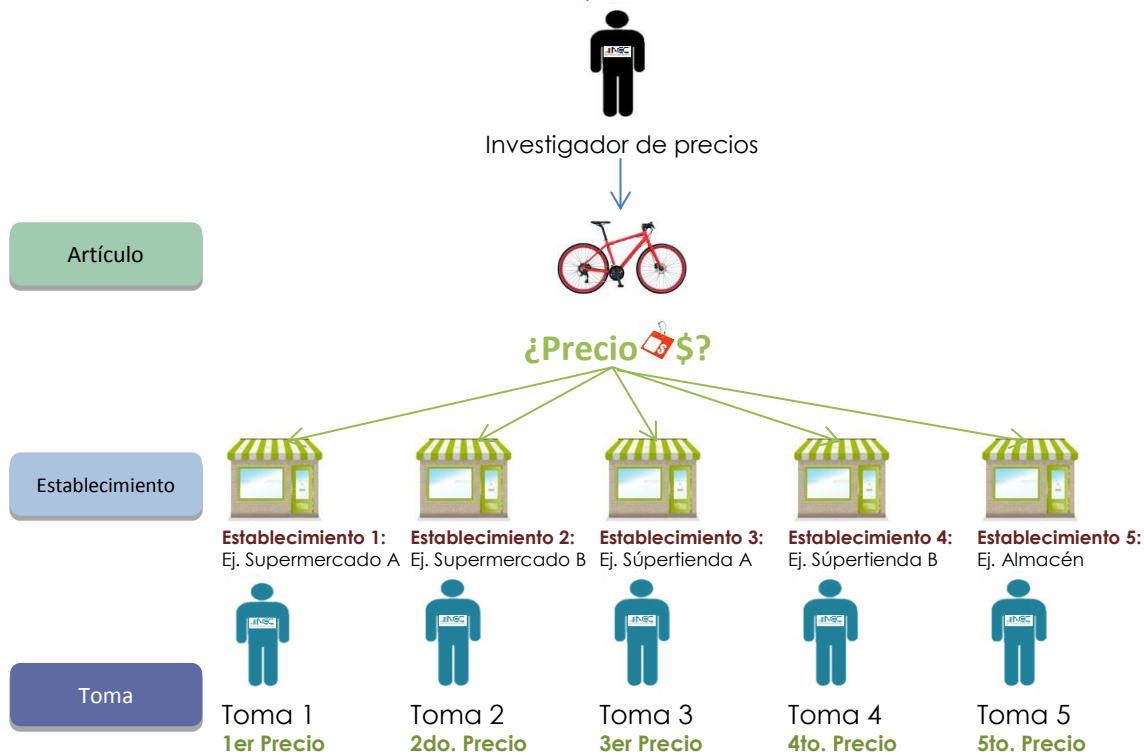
INEC

Investigador de precios

Artículo

¿Precio $?

Establecimiento

Establecimiento 1:
Ej. Supermercado A

Establecimiento 2:
Ej. Supermercado B

Establecimiento 3:
Ej. Súpertienda A

Establecimiento 4:
Ej. Súpertienda B

Establecimiento 5:
Ej. Almacén

Toma

Toma 1
1er Precio

Toma 2
2do. Precio

Toma 3
3er Precio

Toma 4
4to. Precio

Toma 5
5to. Precio